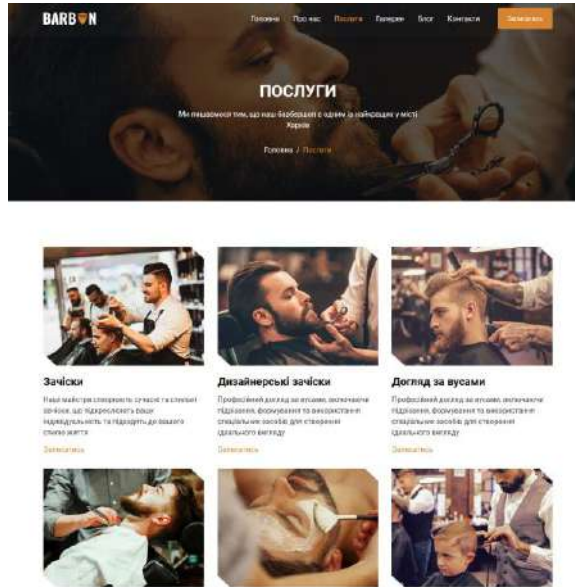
BARBON

Головна Про нас Послуги Галерея Блог Контакти Записатись

ПОСЛУГИ

Ми пишаємося тим, що наш барбершоп є одним із найкращих у місті Харків

Головна / Послуги

Зачіски

Наші майстри створюють сучасні та стильні зачіски, що підкреслюють вашу індивідуальність та підходять до вашого стилю життя

Записатись

Дизайнерські зачіски

Професійний догляд за вусами, включаючи підрізання, формування та використання спеціальних засобів для створення ідеального вигляду

Записатись

Догляд за вусами

Професійний догляд за вусами, включаючи підрізання, формування та використання спеціальних засобів для створення ідеального вигляду

Записатись